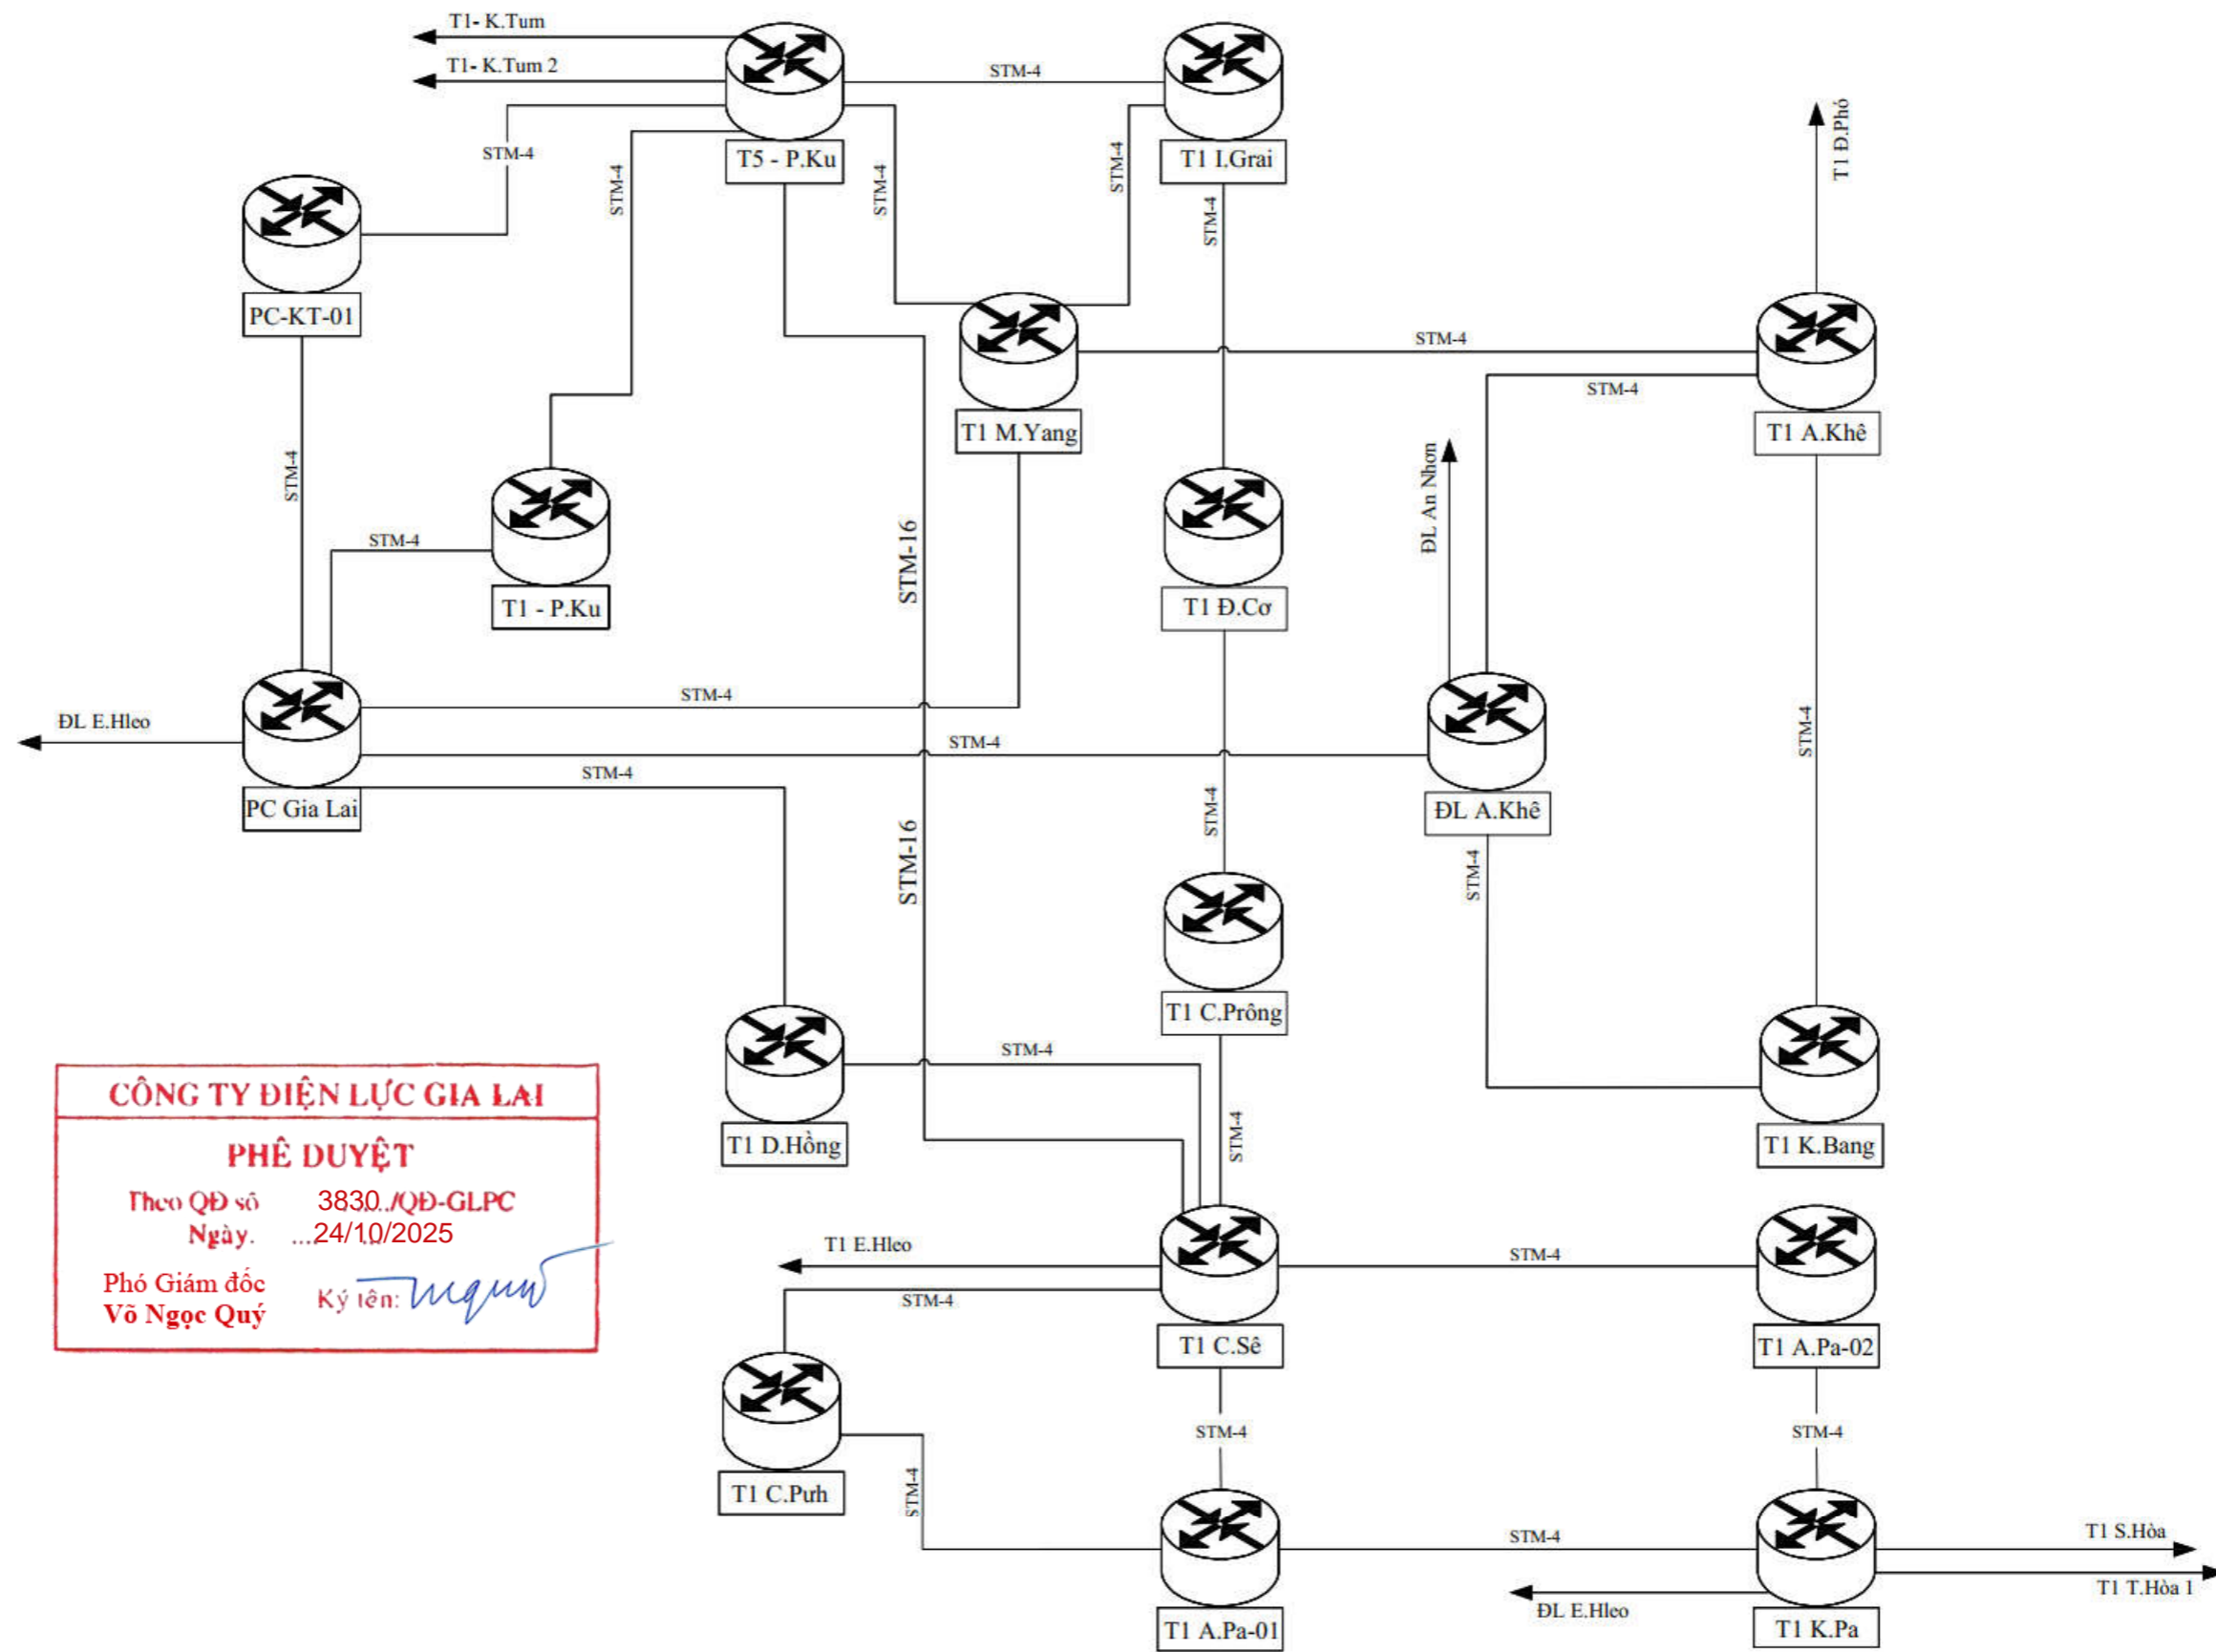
T1- K.Tum
T1- K.Tum 2
STM-4
T5 - P.Ku
T1 I.Grai
STM-4
STM-4
STM-4
STM-4
STM-4
T1 Đ.Phố
PC-KT-01
T1 M.Yang
STM-4
STM-4
T1 A.Khê
STM-4
STM-4
T1 - P.Ku
STM-16
T1 Đ.Cơ
ĐL An Nhơn
STM-4
ĐL E.Hleo
STM-4
PC Gia Lai
STM-4
ĐL A.Khê
STM-4
STM-4
STM-4
STM-16
T1 C.Prông
T1 D.Hồng
STM-4
STM-4
T1 K.Bang
CÔNG TY ĐIỆN LỰC GIA LAI
PHÊ DUYỆT
Theo QĐ số 3830../QĐ-GLPC
Ngày. ...24/10/2025
Phó Giám đốc
Võ Ngọc Quý
Ký tên:
T1 E.Hleo
STM-4
STM-4
T1 C.Sê
T1 A.Pa-02
STM-4
STM-4
T1 C.Pưh
STM-4
STM-4
T1 S.Hòa
T1 T.Hòa 1
ĐL E.Hleo
T1 A.Pa-01
T1 K.Pa